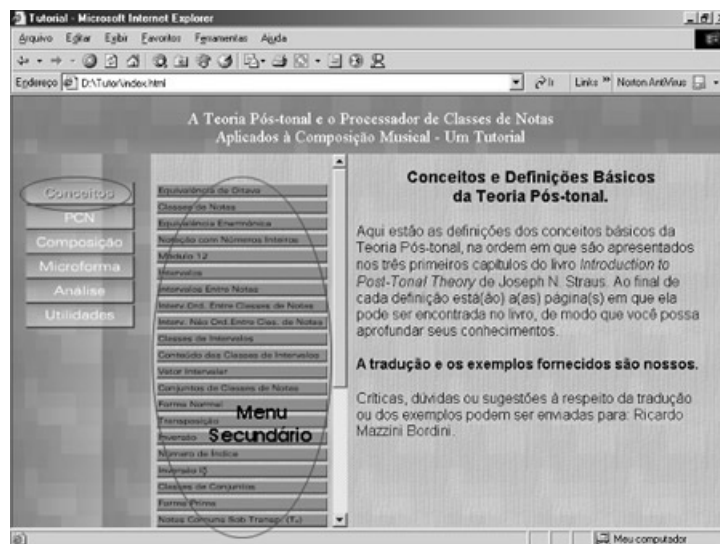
Tutorial - Microsoft Internet Explorer

Arquivo Editar Exibir Favoritos Ferramentas Ajuda

Endereço D:\Tutor\index.html

Ir Links » Norton AntiVirus

A Teoria Pós-tonal e o Processador de Classes de Notas Aplicados à Composição Musical - Um Tutorial

Conceitos
PCN
Composição
Microforma
Analise
Utilidades

Equivalência de Oitava
Classes de Notas
Equivalência Enarmônica
Notação com Números Inteiros
Módulo 12
Intervalos
Intervalos Entre Notas
Interv. Ord. Entre Classes de Notas
Interv. Não Ord. Entre Clas. de Notas
Classes de Intervalos
Conteúdo das Classes de Intervalos
Vetor Intervalar
Conjuntos de Classes de Notas
Forma Normal
Transposição
Inversão
Número de Índice
Intervalo Q
Classes de Conjuntos
Forma Prima
Notas Comuns Sob Transp. ($T_n$)

Menu Secundário

Conceitos e Definições Básicos da Teoria Pós-tonal.

Aqui estão as definições dos conceitos básicos da Teoria Pós-tonal, na ordem em que são apresentados nos três primeiros capítulos do livro Introduction to Post-Tonal Theory de Joseph N. Straus. Ao final de cada definição está(ão) a(as) página(s) em que ela pode ser encontrada no livro, de modo que você possa aprofundar seus conhecimentos.

A tradução e os exemplos fornecidos são nossos.

Críticas, dúvidas ou sugestões à respeito da tradução ou dos exemplos podem ser enviadas para: Ricardo Mazzini Bordini.

Meu computador